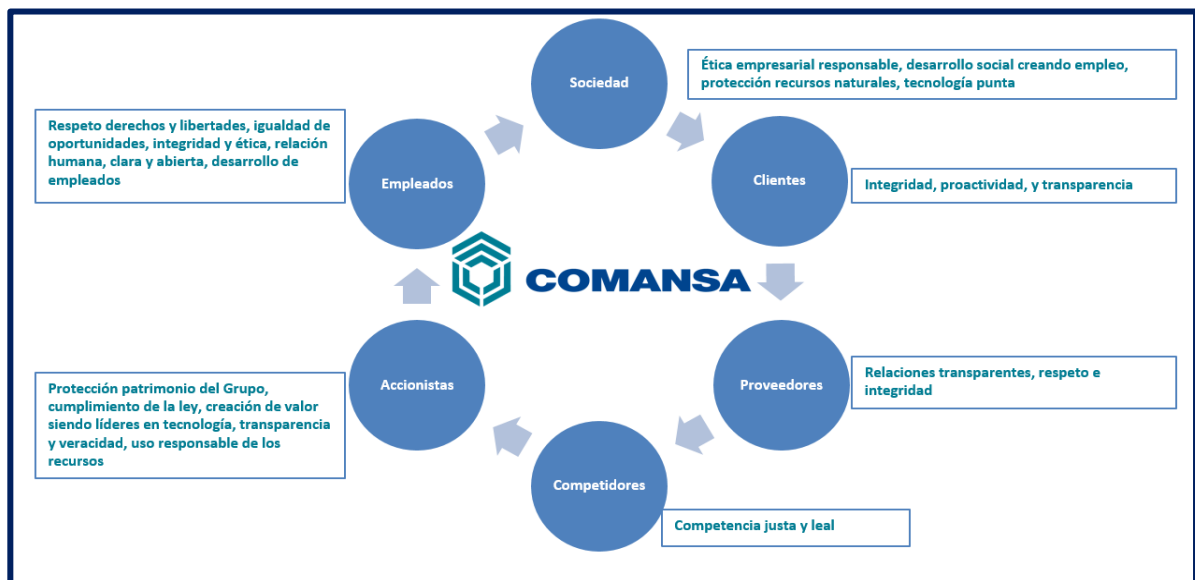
Sociedad

Ética empresarial responsable, desarrollo social creando empleo, protección recursos naturales, tecnología punta

Respeto derechos y libertades, igualdad de oportunidades, integridad y ética, relación humana, clara y abierta, desarrollo de empleados

Empleados

Clientes

Integridad, proactividad, y transparencia

COMANSA

Accionistas

Proveedores

Relaciones transparentes, respeto e integridad

Protección patrimonio del Grupo, cumplimiento de la ley, creación de valor siendo líderes en tecnología, transparencia y veracidad, uso responsable de los recursos

Competidores

Competencia justa y leal